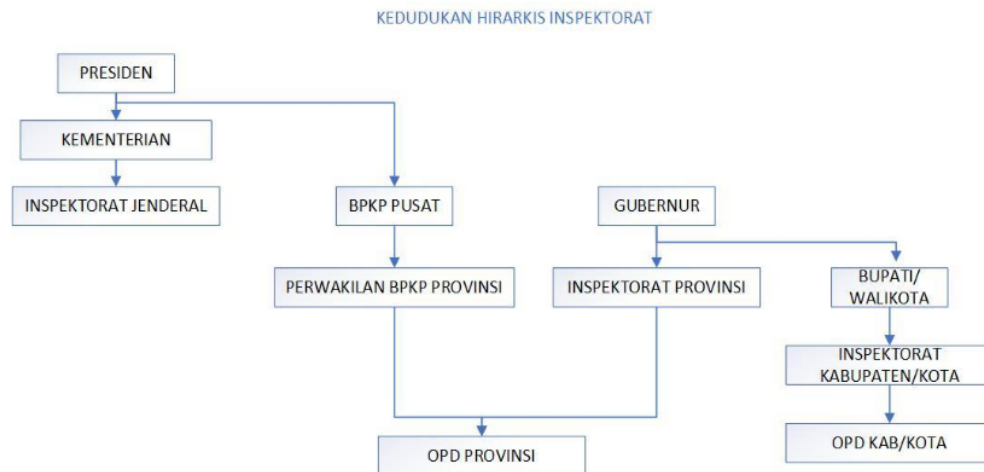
KEDUDUKAN HIRARKIS INSPEKTORAT

PRESIDEN

KEMENTERIAN

INSPEKTORAT JENDERAL

BPKP PUSAT

PERWAKILAN BPKP PROVINSI

GUBERNUR

INSPEKTORAT PROVINSI

BUPATI/ WALIKOTA

INSPEKTORAT KABUPATEN/KOTA

OPD PROVINSI

OPD KAB/KOTA